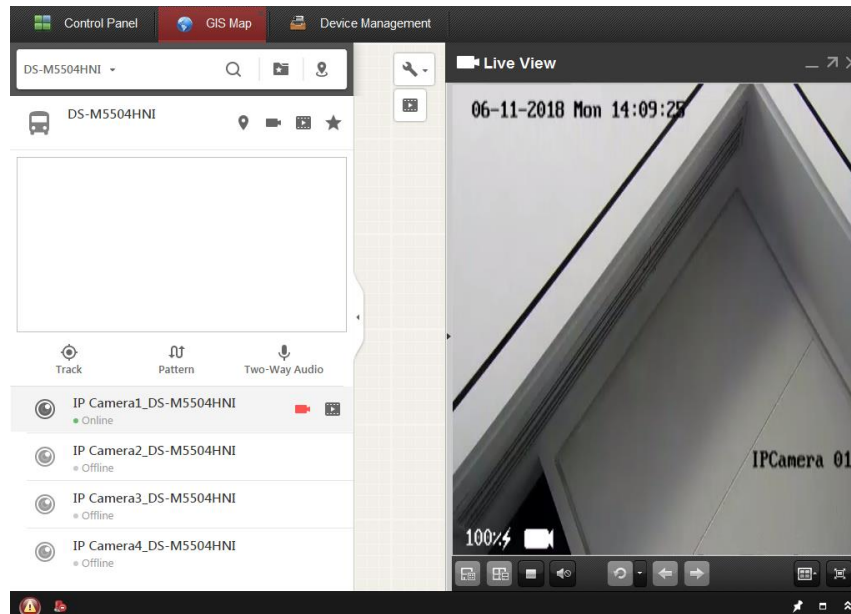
Control Panel GIS Map Device Management

DS-M5504HNI

DS-M5504HNI

Track Pattern Two-Way Audio

IP Camera1_DS-M5504HNI
Online

IP Camera2_DS-M5504HNI
Offline

IP Camera3_DS-M5504HNI
Offline

IP Camera4_DS-M5504HNI
Offline

Live View

06-11-2018 Mon 14:09:25

IPCamera 01

100%